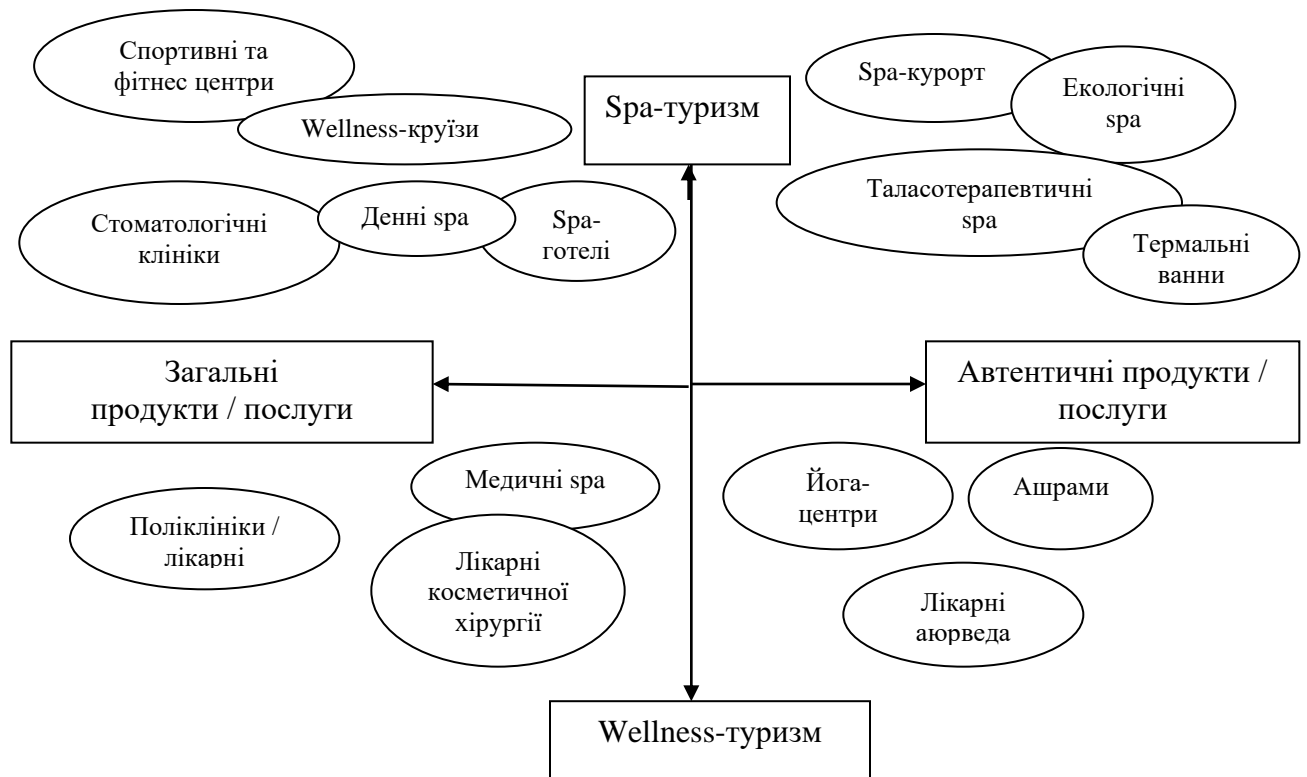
Спортивні та фітнес центри

Wellness-круїзи

Spa-туризм

Spa-курорт

Екологічні spa

Таласотерапевтичні spa

Термальні ванни

Стоматологічні клініки

Денні spa

Spa-готелі

Загальні продукти / послуги

Автентичні продукти / послуги

Медичні spa

Полікліники / лікарні

Лікарні косметичної хірургії

Йога-центри

Ашрами

Лікарні аюрведа

Wellness-туризм